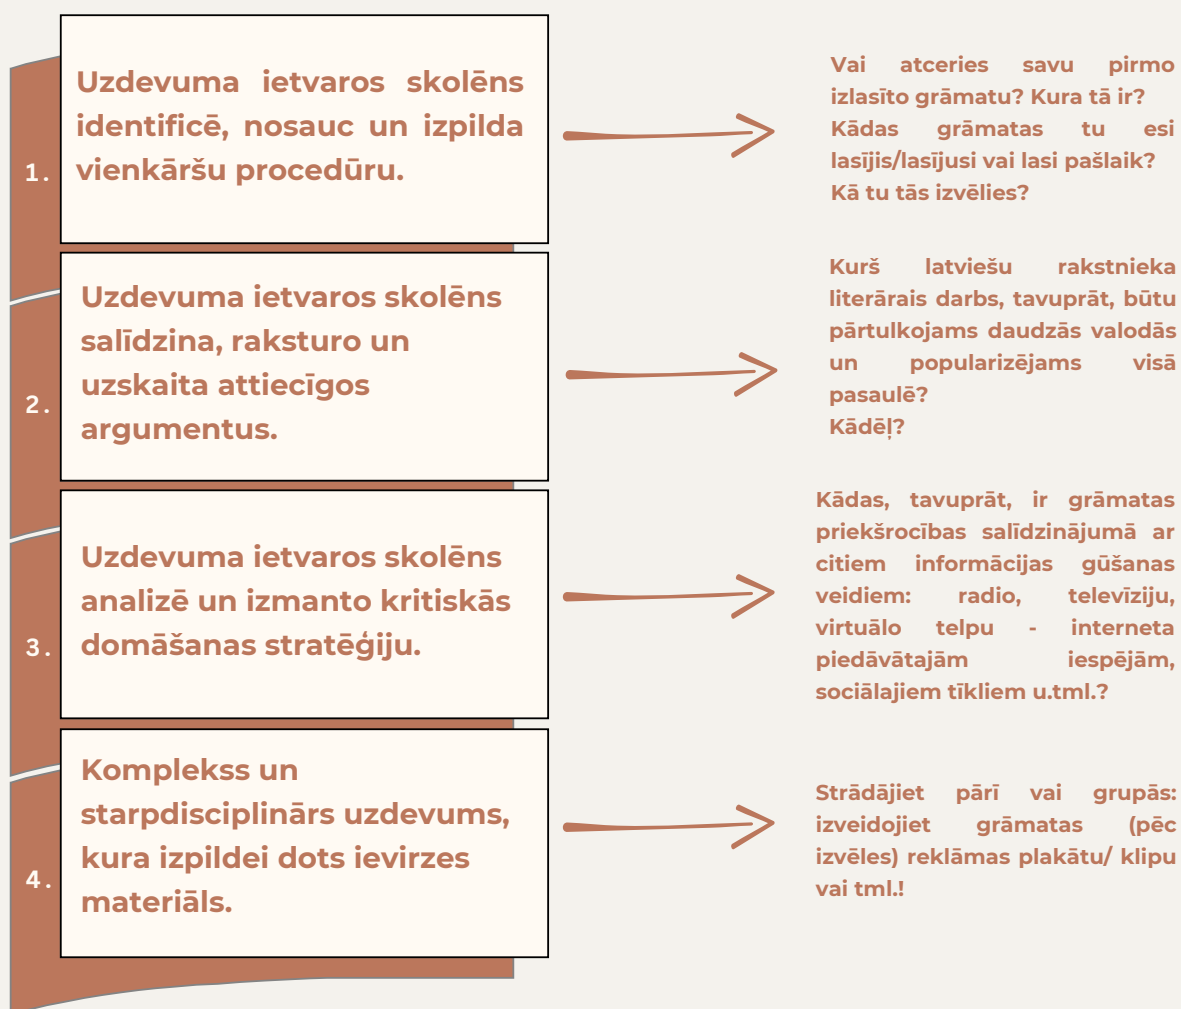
1.

Uzdevuma ietvaros skolēns identificē, nosauc un izpilda vienkāršu procedūru.

Vai atceries savu pirmo izlasīto grāmatu? Kura tā ir? Kādas grāmatas tu esi lasījis/lasījusi vai lasi pašlaik? Kā tu tās izvēlies?

2.

Uzdevuma ietvaros skolēns salīdzina, raksturo un uzskaita attiecīgos argumentus.

Kurš latviešu rakstnieka literārais darbs, tavuprāt, būtu pārtulkojams daudzās valodās un popularizējams visā pasaulē?
Kādēļ?

3.

Uzdevuma ietvaros skolēns analizē un izmanto kritiskās domāšanas stratēģiju.

Kādas, tavuprāt, ir grāmatas priekšrocības salīdzinājumā ar citiem informācijas gūšanas veidiem: radio, televīziju, virtuālo telpu - interneta piedāvātajām iespējām, sociālajiem tīkliem u.tml.?

4.

Komplekss un starpdisciplinārs uzdevums, kura izpildei dots ievirzes materiāls.

Strādājiet pārī vai grupās: izveidojiet grāmatas (pēc izvēles) reklāmas plakātu/ klipu vai tml.!